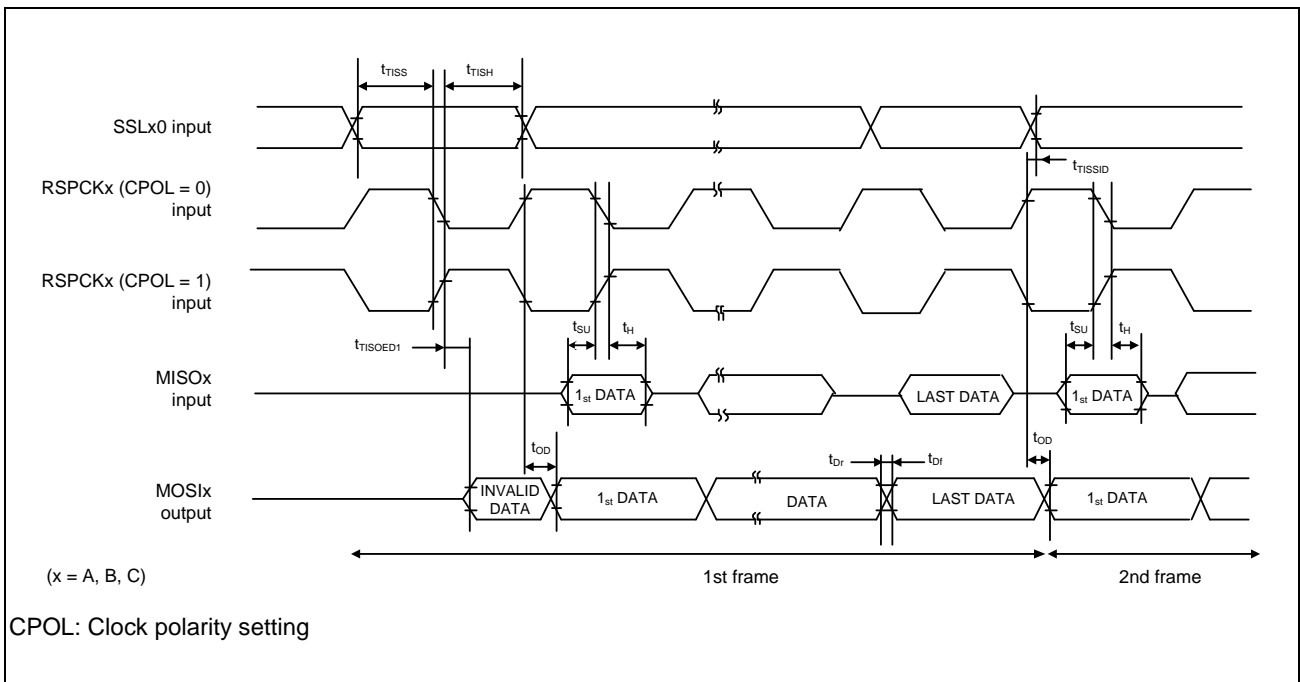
$t_{TISS}$ $t_{TISH}$

SSLx0 input

$t_{TISSID}$

RSPCKx (CPOL = 0) input

RSPCKx (CPOL = 1) input

$t_{SU}$ $t_{H}$ $t_{SU}$ $t_{H}$

$t_{TISOED1}$

MISOx input

$1_{st}$ DATA

LAST DATA

$1_{st}$ DATA

$t_{OD}$ $t_{Dr}$ $t_{Df}$ $t_{OD}$

MOSIx output

INVALID DATA

$1_{st}$ DATA

DATA

LAST DATA

$1_{st}$ DATA

(x = A, B, C)

1st frame

2nd frame

CPOL: Clock polarity setting